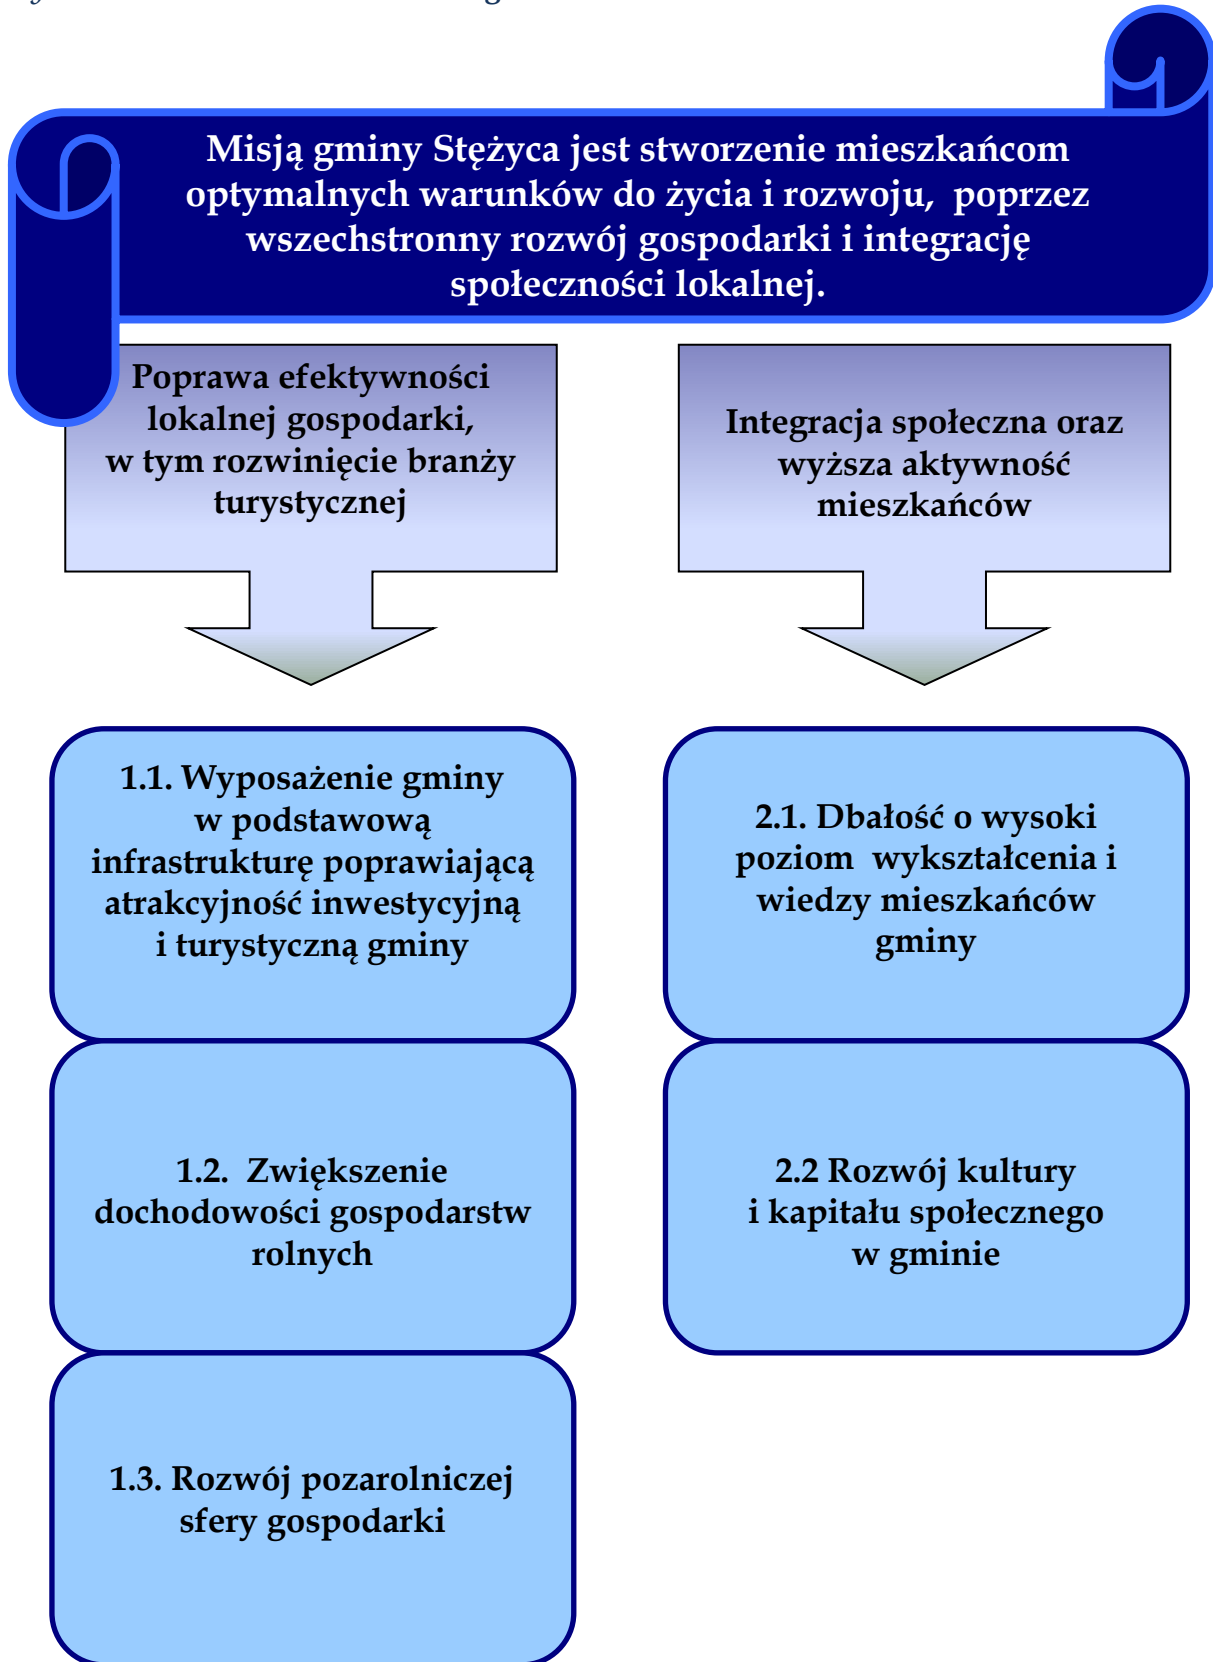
Misją gminy Stężyca jest stworzenie mieszkańcom optymalnych warunków do życia i rozwoju, poprzez wszechstronny rozwój gospodarki i integrację społeczności lokalnej.

Poprawa efektywności lokalnej gospodarki, w tym rozwinięcie branży turystycznej

Integracja społeczna oraz wyższa aktywność mieszkańców

1.1. Wyposażenie gminy w podstawową infrastrukturę poprawiającą atrakcyjność inwestycyjną i turystyczną gminy

1.2. Zwiększenie dochodowości gospodarstw rolnych

1.3. Rozwój pozarolniczej sfery gospodarki

2.1. Dbałość o wysoki poziom wykształcenia i wiedzy mieszkańców gminy

2.2 Rozwój kultury i kapitału społecznego w gminie